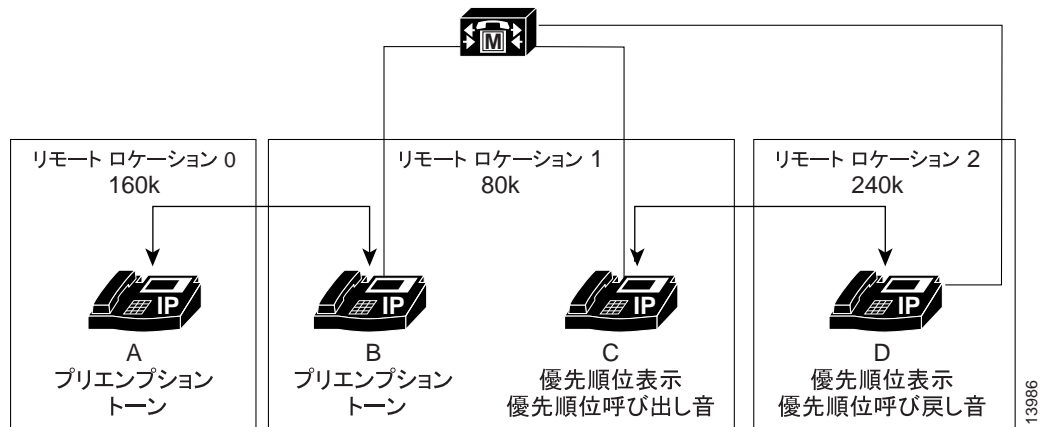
M

リモート ロケーション 0
160k

リモート ロケーション 1
80k

リモート ロケーション 2
240k

IP

IP

IP

IP

A
プリエンプション
トーン

B
プリエンプション
トーン

C
優先順位表示
優先順位呼び出し音

D
優先順位表示
優先順位呼び戻し音

13986